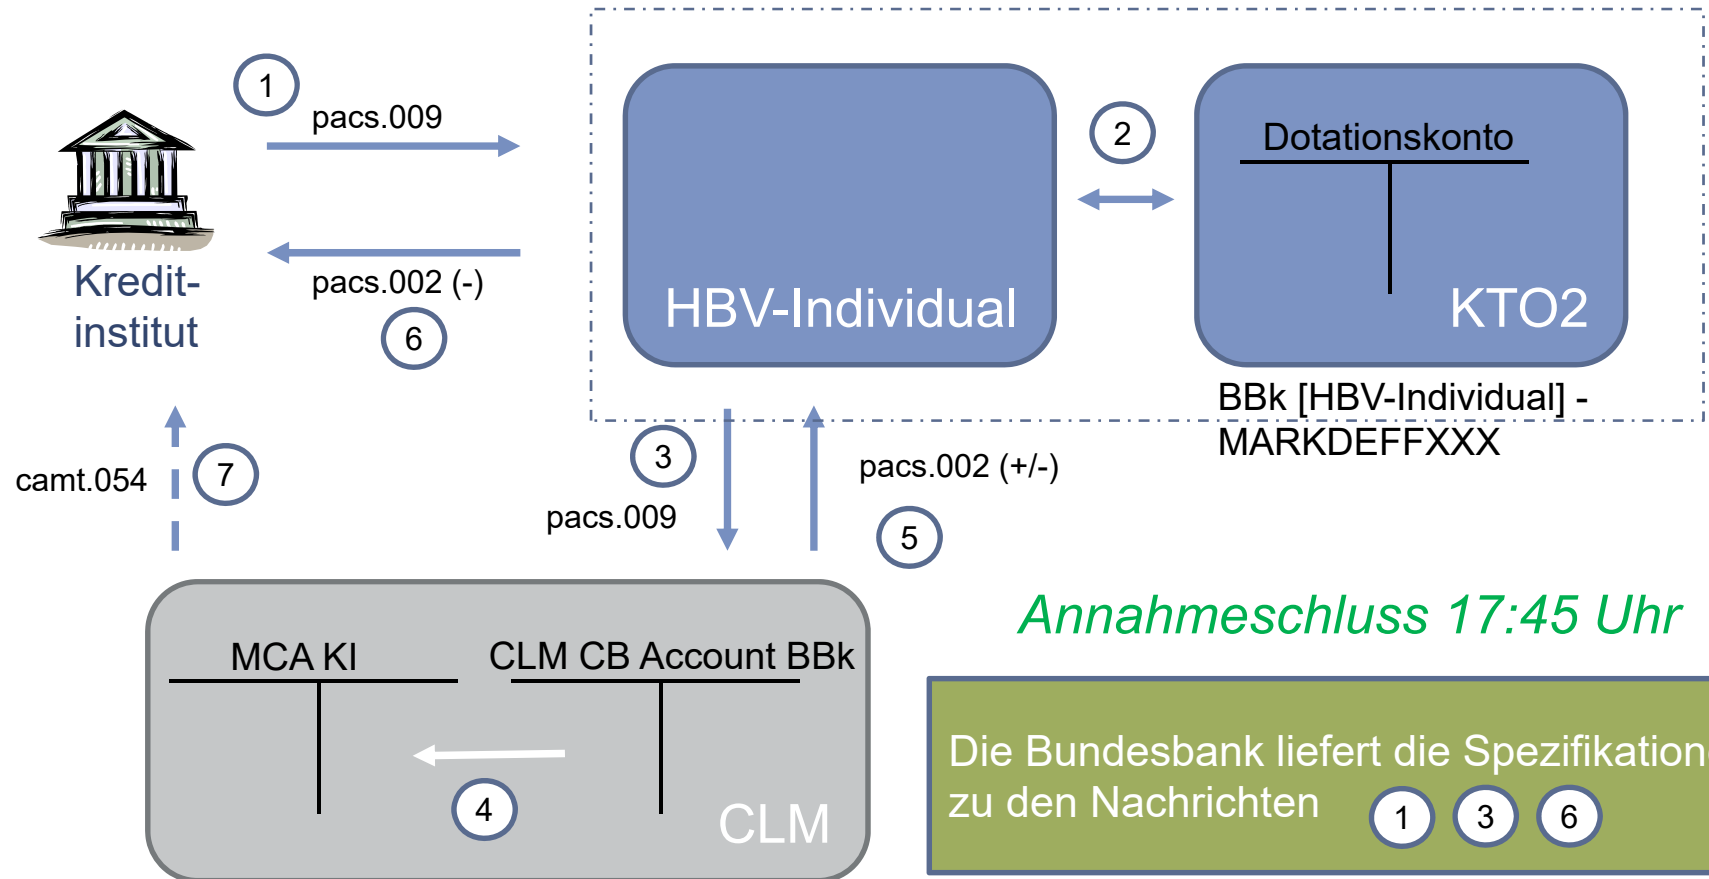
1
pacs.009

Kredit-
institut

pacs.002 (-)
6

HBV-Individual

2

Dotationskonto

KTO2

BBk [HBV-Individual] - MARKDEFFXXX

camt.054
7

3
pacs.009

pacs.002 (+/-)
5

Annahmeschluss 17:45 Uhr

MCA KI
CLM CB Account BBk
4
CLM

Die Bundesbank liefert die Spezifikation
zu den Nachrichten 1 3 6